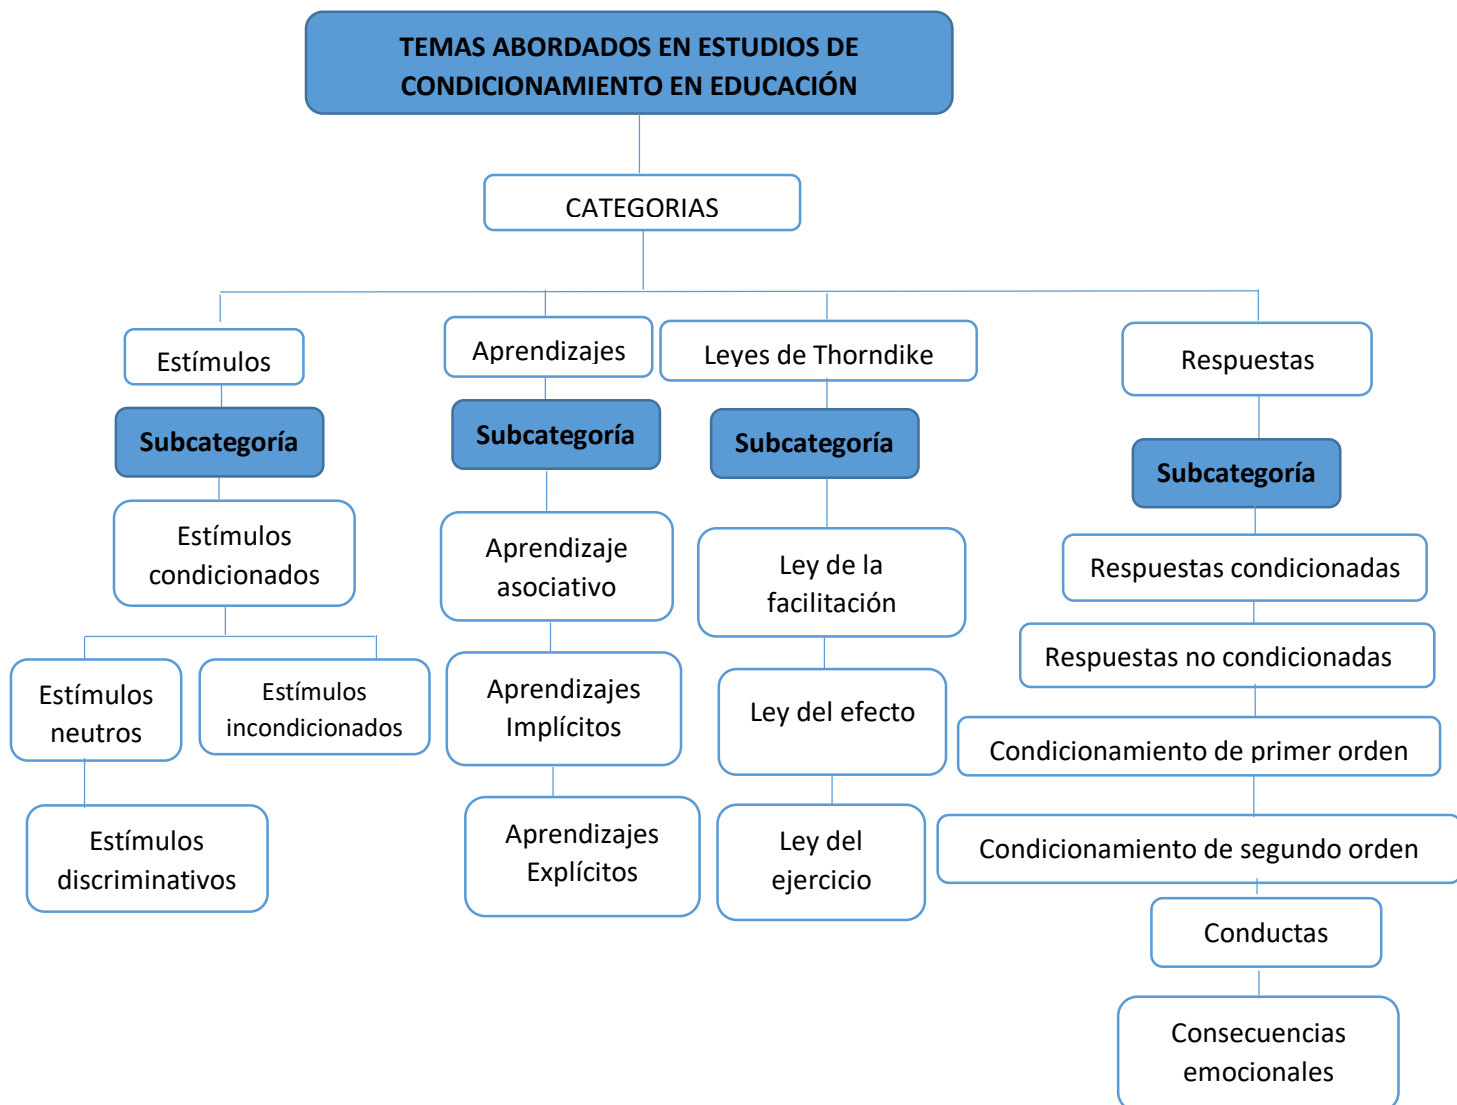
TEMAS ABORDADOS EN ESTUDIOS DE CONDICIONAMIENTO EN EDUCACIÓN

CATEGORIAS

Estímulos

Subcategoría

Estímulos condicionados

Estímulos neutros

Estímulos incondicionados

Estímulos discriminativos

Aprendizajes

Subcategoría

Aprendizaje asociativo

Aprendizajes Implícitos

Aprendizajes Explícitos

Leyes de Thorndike

Subcategoría

Ley de la facilitación

Ley del efecto

Ley del ejercicio

Respuestas

Subcategoría

Respuestas condicionadas

Respuestas no condicionadas

Condicionamiento de primer orden

Condicionamiento de segundo orden

Conductas

Consecuencias emocionales